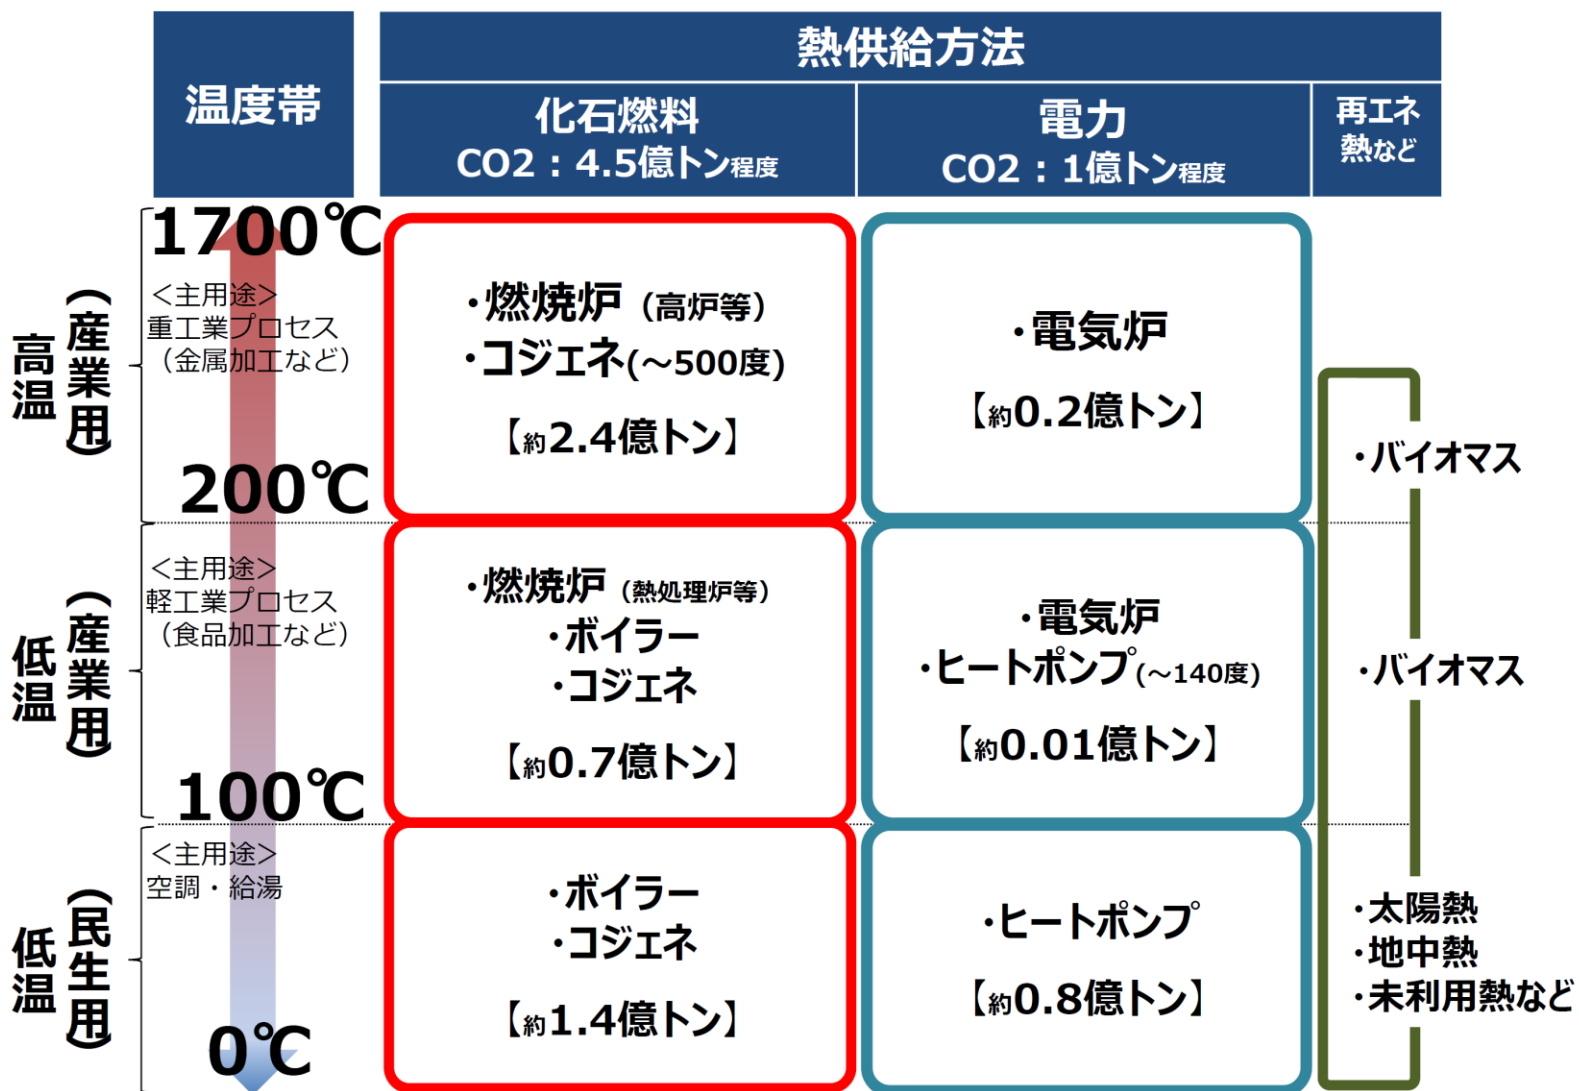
| 温度帯 | 熱供給方法 | | |
|---|---|---|---|
| | 化石燃料 CO2：4.5億トン程度 | 電力 CO2：1億トン程度 | 再エネ熱など |
| 高温（産業用） 1700℃ <主用途> 重工業プロセス （金属加工など） 200℃ | ・燃焼炉（高炉等） ・コジェネ(～500度) 【約2.4億トン】 | ・電気炉 【約0.2億トン】 | ・バイオマス |
| 低温（産業用） <主用途> 軽工業プロセス （食品加工など） 100℃ | ・燃焼炉（熱処理炉等） ・ボイラー ・コジェネ 【約0.7億トン】 | ・電気炉 ・ヒートポンプ(～140度) 【約0.01億トン】 | ・バイオマス |
| 低温（民生用） <主用途> 空調・給湯 0℃ | ・ボイラー ・コジェネ 【約1.4億トン】 | ・ヒートポンプ 【約0.8億トン】 | ・太陽熱 ・地中熱 ・未利用熱など |